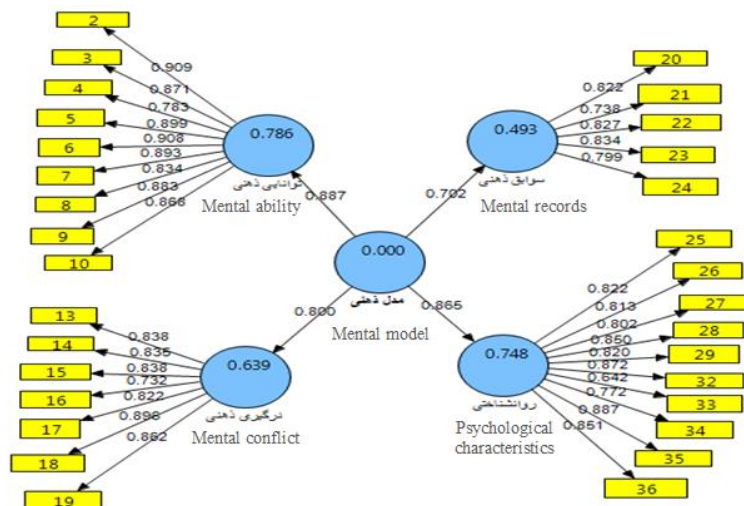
2
3
4
5
6
7
8
9
10
0.909
0.871
0.783
0.899
0.908
0.893
0.834
0.883
0.868
0.786
توانایی ذهنی
Mental ability
0.887

20
21
22
23
24
0.822
0.738
0.827
0.834
0.799
0.493
سوابق ذهنی
Mental records
0.702

0.000
مدل ذهنی
Mental model
0.800
0.865

13
14
15
16
17
18
19
0.838
0.835
0.838
0.732
0.822
0.896
0.862
0.639
درگیری ذهنی
Mental conflict

25
26
27
28
29
32
33
34
35
36
0.822
0.813
0.802
0.850
0.820
0.872
0.642
0.772
0.887
0.851
0.748
روانشناختی
Psychological characteristics